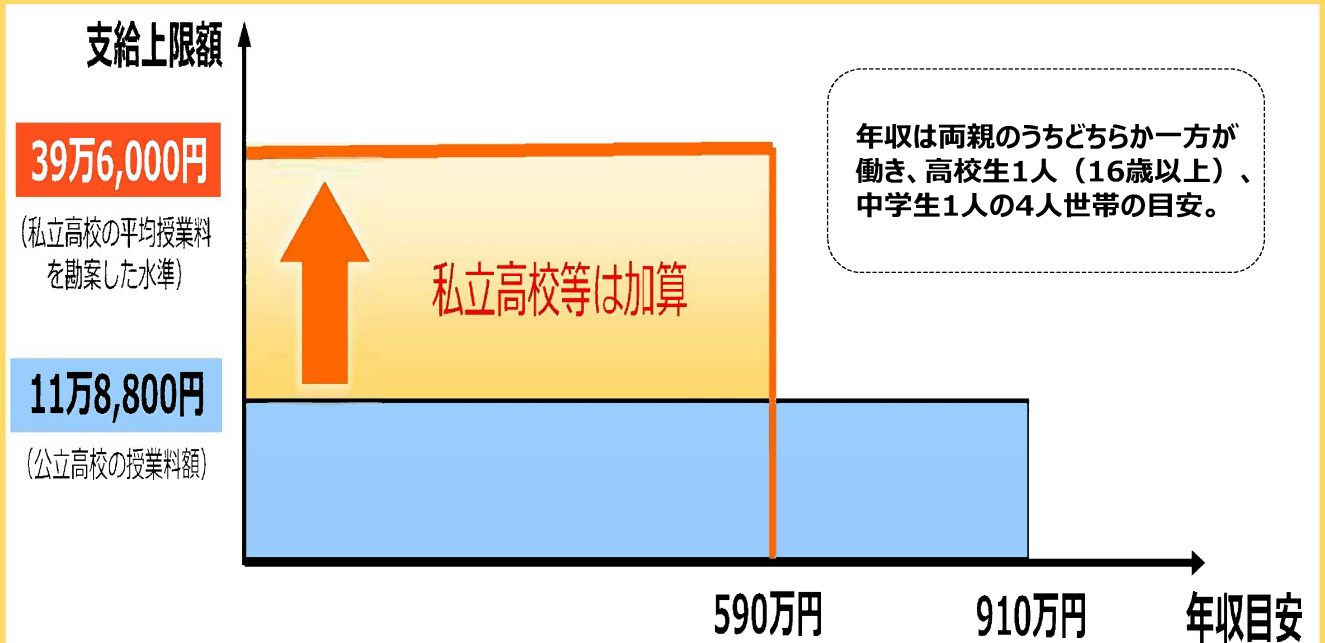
支給上限額

39万6,000円

（私立高校の平均授業料を勘案した水準）

私立高校等は加算

年収は両親のうちどちらか一方が働き、高校生1人（16歳以上）、中学生1人の4人世帯の目安。

11万8,800円

（公立高校の授業料額）

590万円

910万円

年収目安